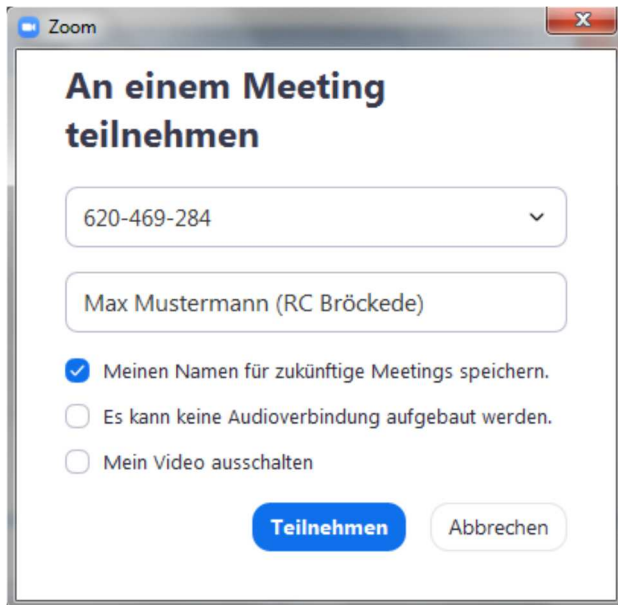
Zoom

An einem Meeting teilnehmen

620-469-284

Max Mustermann (RC Bröckede)

Meinen Namen für zukünftige Meetings speichern.

Es kann keine Audioverbindung aufgebaut werden.

Mein Video ausschalten

Teilnehmen

Abbrechen